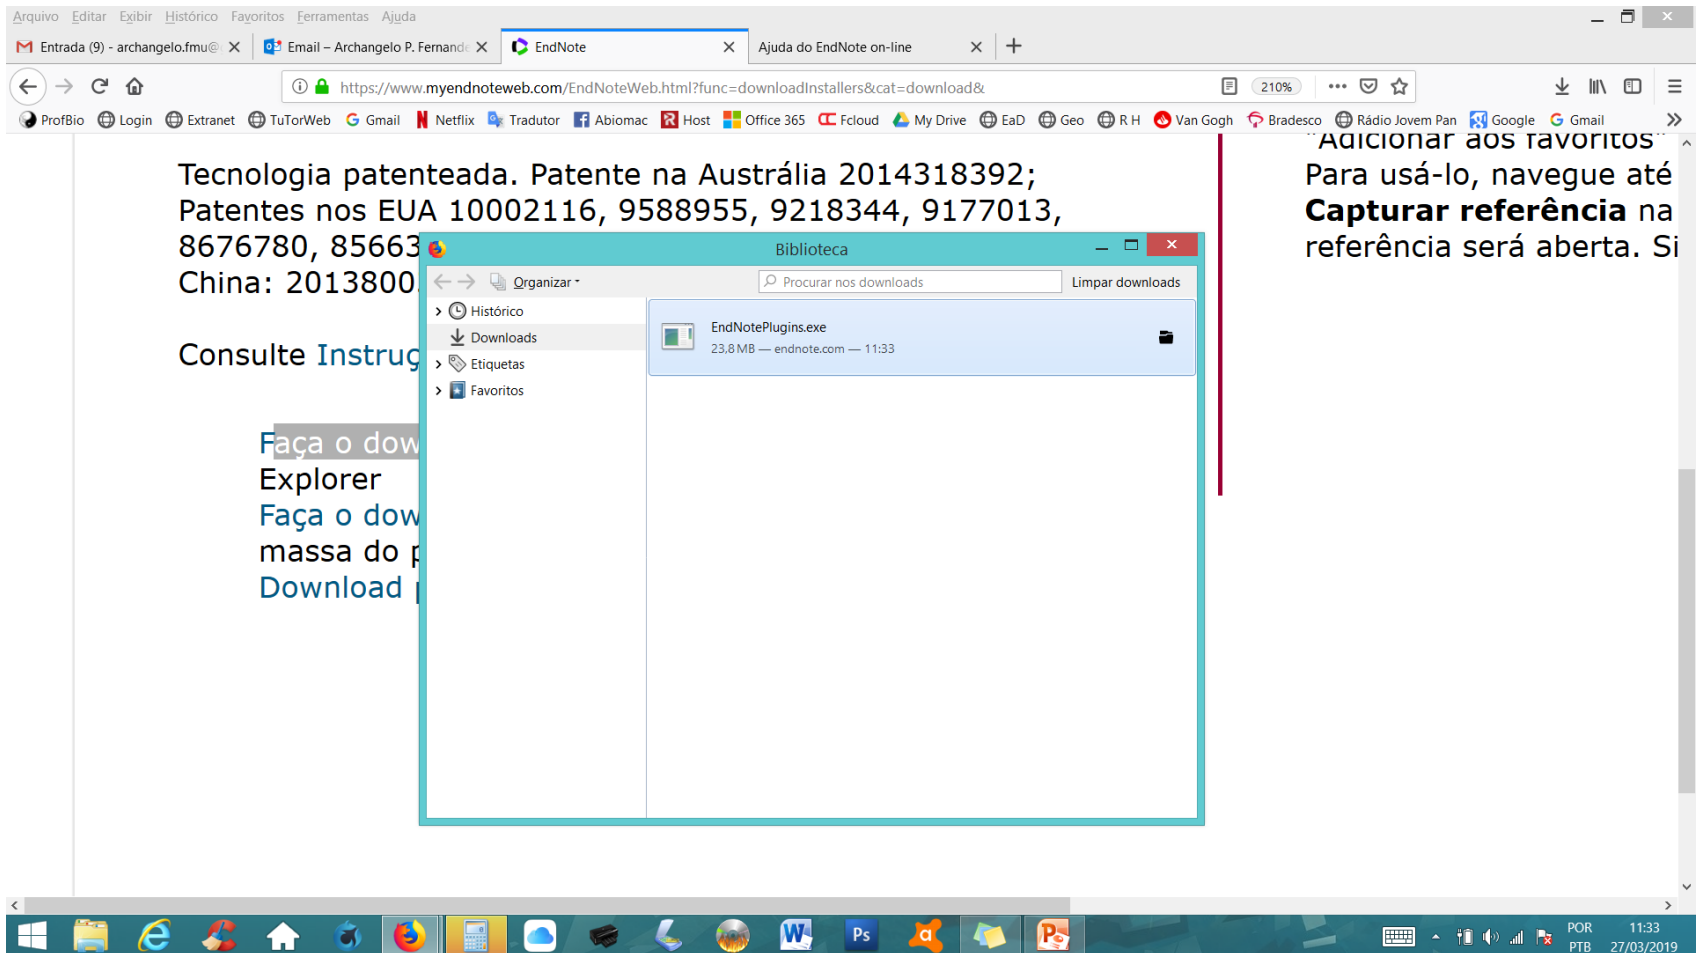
Arquivo Editar Exibir Histórico Favoritos Ferramentas Ajuda

Entrada (9) - archangelo.fmu@ ×
Email – Archangelo P. Fernand ×
EndNote ×
Ajuda do EndNote on-line ×
+

https://www.myendnoteweb.com/EndNoteWeb.html?func=downloadInstallers&cat=download&
210%

ProfBio Login Extranet TuTorWeb Gmail Netflix Tradutor Abiomac Host Office 365 Fcloud My Drive EaD Geo R H Van Gogh Bradesco Rádio Jovem Pan Google Gmail

Tecnologia patenteada. Patente na Austrália 2014318392; Patentes nos EUA 10002116, 9588955, 9218344, 9177013, 8676780, 85663
China: 2013800

Consulte Instruç

Faça o dow
Explorer
Faça o dow
massa do p
Download p

"Adicionar aos favoritos"
Para usá-lo, navegue até
**Capturar referência** na
referência será aberta. Si

Biblioteca
Organizar
Procurar nos downloads
Limpar downloads
Histórico
Downloads
Etiquetas
Favoritos
EndNotePlugins.exe
23,8 MB — endnote.com — 11:33

POR
PTB
11:33
27/03/2019